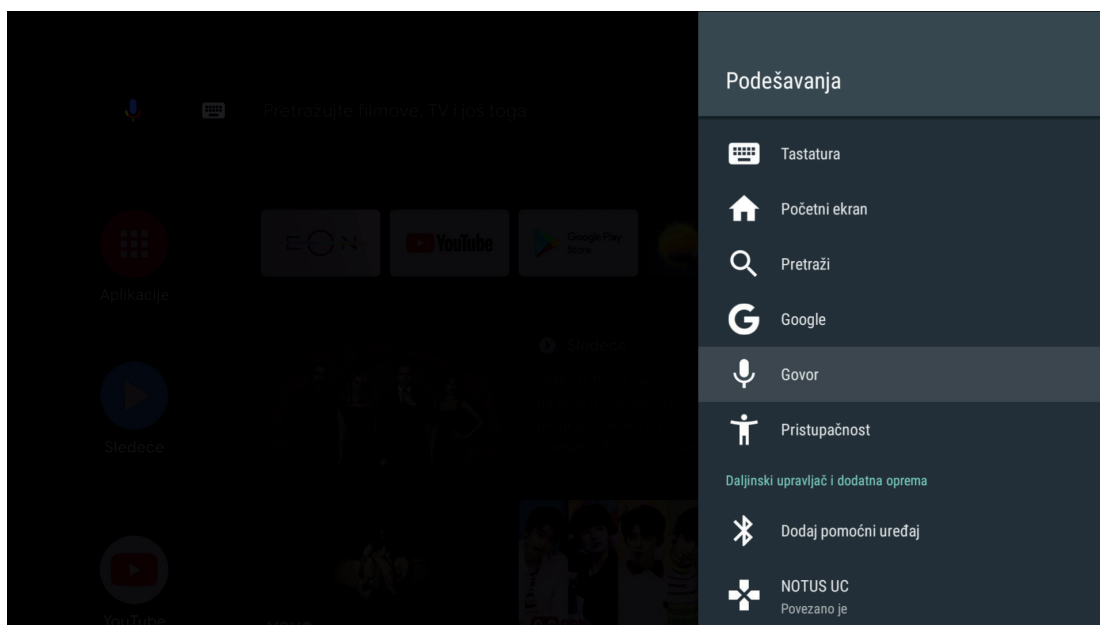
Pretražujte filmove, TV i još toga

EON
YouTube
Google Play Store

Aplikacije

Sledeće

Sledeće

YouTube

Podešavanja

Tastatura

Početni ekran

Pretraži

Google

Govor

Pristupačnost

Daljinski upravljač i dodatna oprema

Dodaj pomoćni uređaj

NOTUS UC
Povezano je